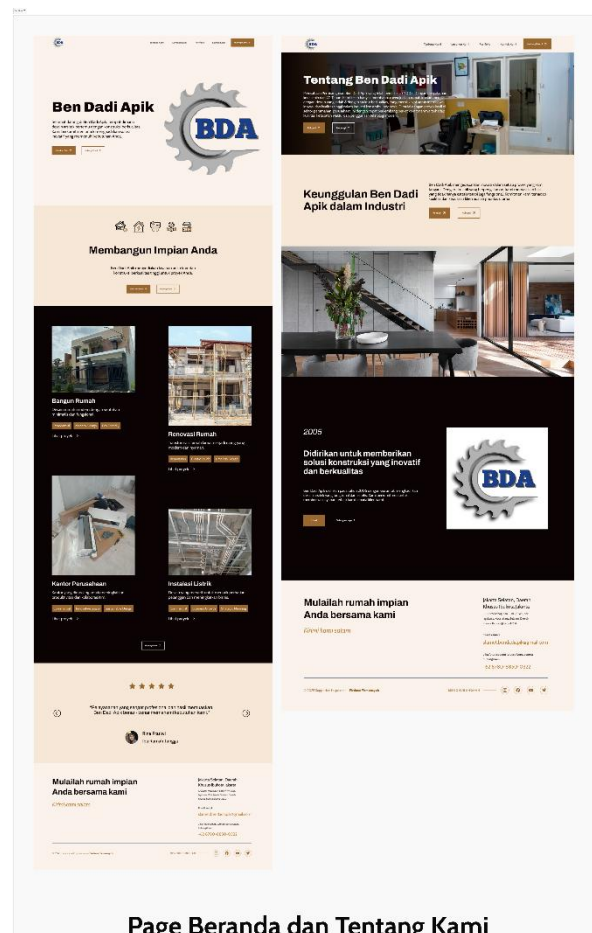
Ben Dadi Apik

BDA

Membangun Impian Anda

Bangun Rumah

Renovasi Rumah

Kantor Perusahaan

Instalasi Listrik

★★★★★

Rina Pratiwi

Mulailah rumah impian Anda bersama kami

Tentang Ben Dadi Apik

Keunggulan Ben Dadi Apik dalam Industri

2005

Didirikan untuk memberikan solusi konstruksi yang inovatif dan berkualitas

BDA

Mulailah rumah impian Anda bersama kami

Page Beranda dan Tentang Kami